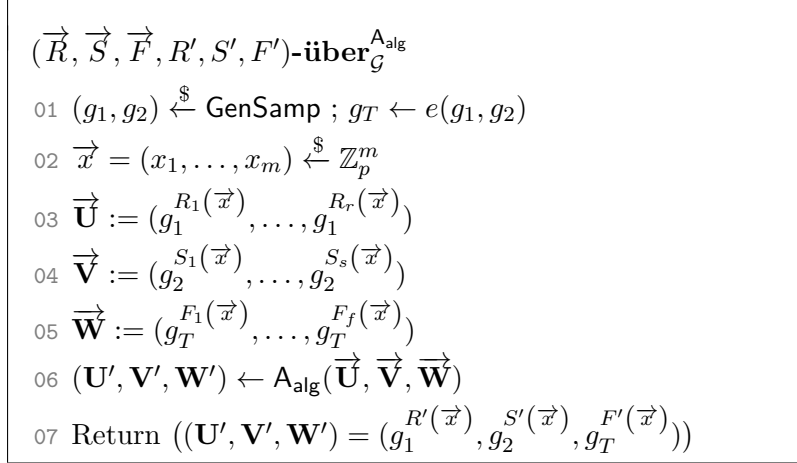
$(\overrightarrow{R}, \overrightarrow{S}, \overrightarrow{F}, R', S', F')$-über$_{\mathcal{G}}^{\mathsf{A}_{\mathsf{alg}}}$

01 $(g_1, g_2) \xleftarrow{\$} \mathsf{GenSamp}$ ; $g_T \leftarrow e(g_1, g_2)$

02 $\overrightarrow{x} = (x_1, \ldots, x_m) \xleftarrow{\$} \mathbb{Z}_p^m$

03 $\overrightarrow{\mathbf{U}} := (g_1^{R_1(\overrightarrow{x})}, \ldots, g_1^{R_r(\overrightarrow{x})})$

04 $\overrightarrow{\mathbf{V}} := (g_2^{S_1(\overrightarrow{x})}, \ldots, g_2^{S_s(\overrightarrow{x})})$

05 $\overrightarrow{\mathbf{W}} := (g_T^{F_1(\overrightarrow{x})}, \ldots, g_T^{F_f(\overrightarrow{x})})$

06 $(\mathbf{U}', \mathbf{V}', \mathbf{W}') \leftarrow \mathsf{A}_{\mathsf{alg}}(\overrightarrow{\mathbf{U}}, \overrightarrow{\mathbf{V}}, \overrightarrow{\mathbf{W}})$

07 Return $((\mathbf{U}', \mathbf{V}', \mathbf{W}') = (g_1^{R'(\overrightarrow{x})}, g_2^{S'(\overrightarrow{x})}, g_T^{F'(\overrightarrow{x})}))$